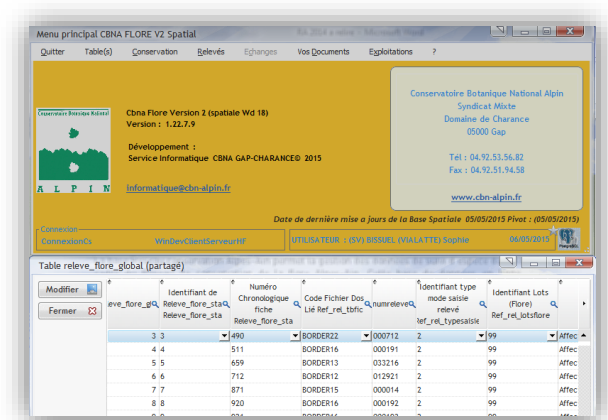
Menu principal CBNA FLORE V2 Spatial

Quitter Table(s) Conservation Relevés Echanges Vos Documents Exploitations ?

Conservatoire Botanique National

A L P I N

Cbna Flore Version 2 (spatiale Wd 18)
Version : 1.22.7.9

Développement :
Service Informatique CBNA GAP-CHARANCE© 2015

informatique@cbn-alpin.fr

Conservatoire Botanique National Alpin
Syndicat Mixte
Domaine de Charance
05000 Gap

Tél : 04.92.53.56.82
Fax : 04.92.51.94.58

www.cbn-alpin.fr

Date de dernière mise a jours de la Base Spatiale 05/05/2015 Pivot : (05/05/2015)

Connexion
ConnexionCs WinDevClientServeurHf

UTILISATEUR : (SV) BISSUEL (VIALATTE) Sophie 06/05/2015

Table releve_flore_global (partagé)

Modifier

Fermer

| eve_flore_gl | Identifiant de Releve_flore_sta Releve_flore_sta | Numéro Chronologique fiche Releve_flore_sta | Code Fichier Dos Lié Ref_rel_tbfic | numreleve | Identifiant type mode saisie relevé Ref_rel_typesaisie | Identifiant Lots (Flore) Ref_rel_lotsflore | |
|---|---|---|---|---|---|---|---|
| 3 | 3 | 490 | BORDER22 | 000712 | 2 | 99 | Affec |
| 4 | 4 | 511 | BORDER16 | 000191 | 2 | 99 | Affec |
| 5 | 5 | 659 | BORDER13 | 033216 | 2 | 99 | Affec |
| 6 | 6 | 716 | BORDER12 | 012921 | 2 | 99 | Affec |
| 7 | 7 | 871 | BORDER15 | 000014 | 2 | 99 | Affec |
| 8 | 8 | 920 | BORDER16 | 000192 | 2 | 99 | Affec |